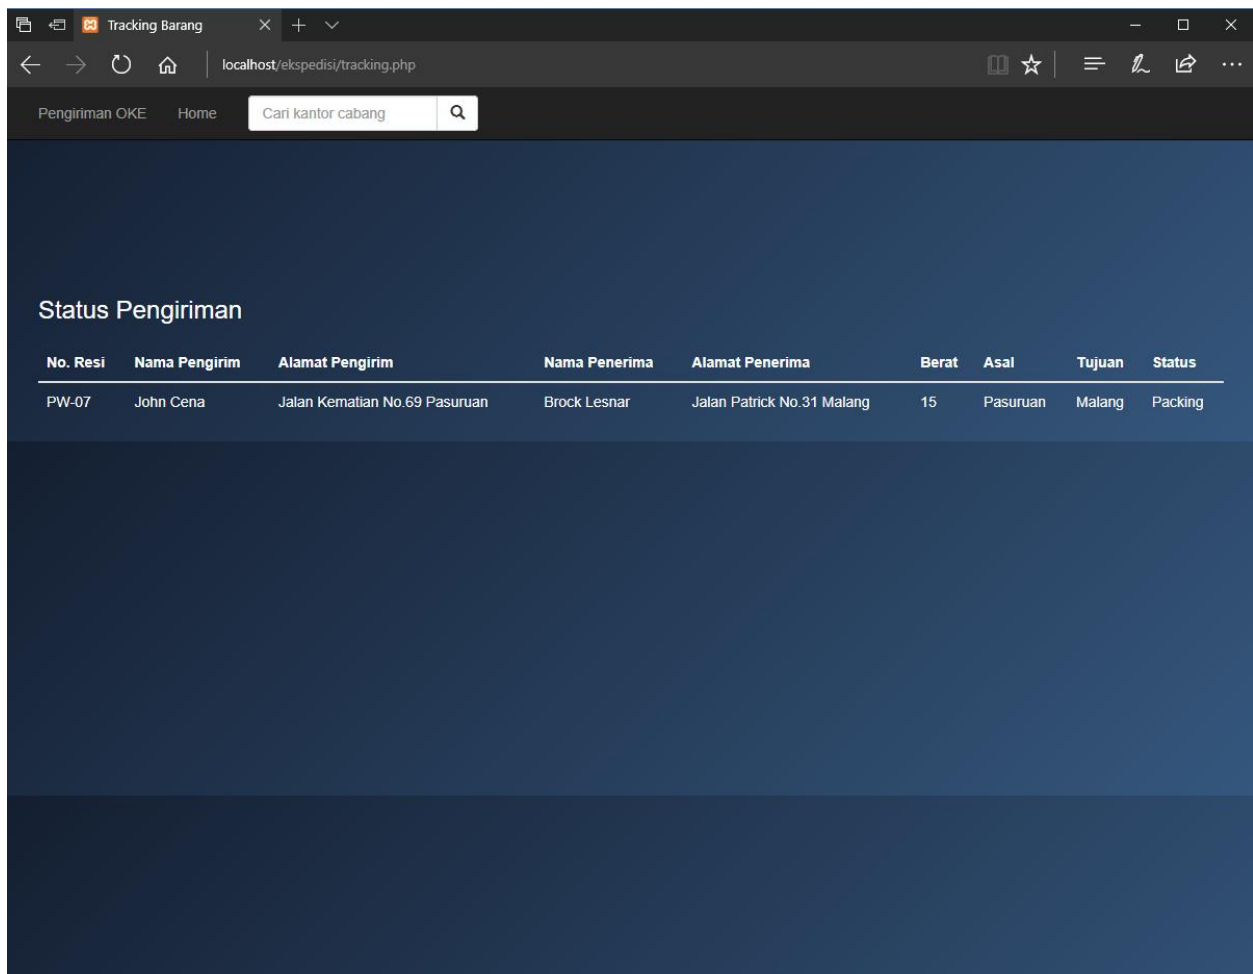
Tracking Barang

localhost/ekspedisi/tracking.php

Pengiriman OKE Home Cari kantor cabang

Status Pengiriman

| No. Resi | Nama Pengirim | Alamat Pengirim | Nama Penerima | Alamat Penerima | Berat | Asal | Tujuan | Status |
|---|---|---|---|---|---|---|---|---|
| PW-07 | John Cena | Jalan Kematian No.69 Pasuruan | Brock Lesnar | Jalan Patrick No.31 Malang | 15 | Pasuruan | Malang | Packing |